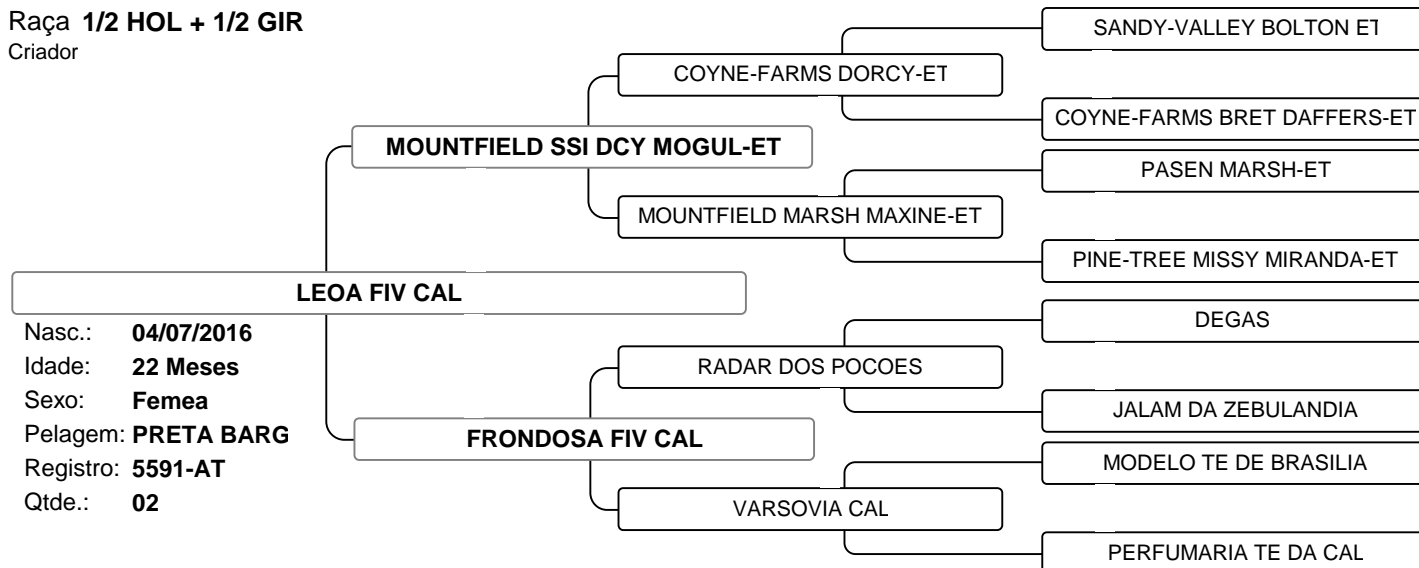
Raça **1/2 HOL + 1/2 GIR**
Criador

SANDY-VALLEY BOLTON ET

COYNE-FARMS DORCY-ET

COYNE-FARMS BRET DAFFERS-ET

MOUNTFIELD SSI DCY MOGUL-ET

PASEN MARSH-ET

MOUNTFIELD MARSH MAXINE-ET

PINE-TREE MISSY MIRANDA-ET

LEOA FIV CAL

Nasc.: 04/07/2016
Idade: 22 Meses
Sexo: Femea
Pelagem: PRETA BARG
Registro: 5591-AT
Qtde.: 02

DEGAS

RADAR DOS POCOES

JALAM DA ZEBULANDIA

FRONDOSA FIV CAL

MODELO TE DE BRASILIA

VARSOVIA CAL

PERFUMARIA TE DA CAL